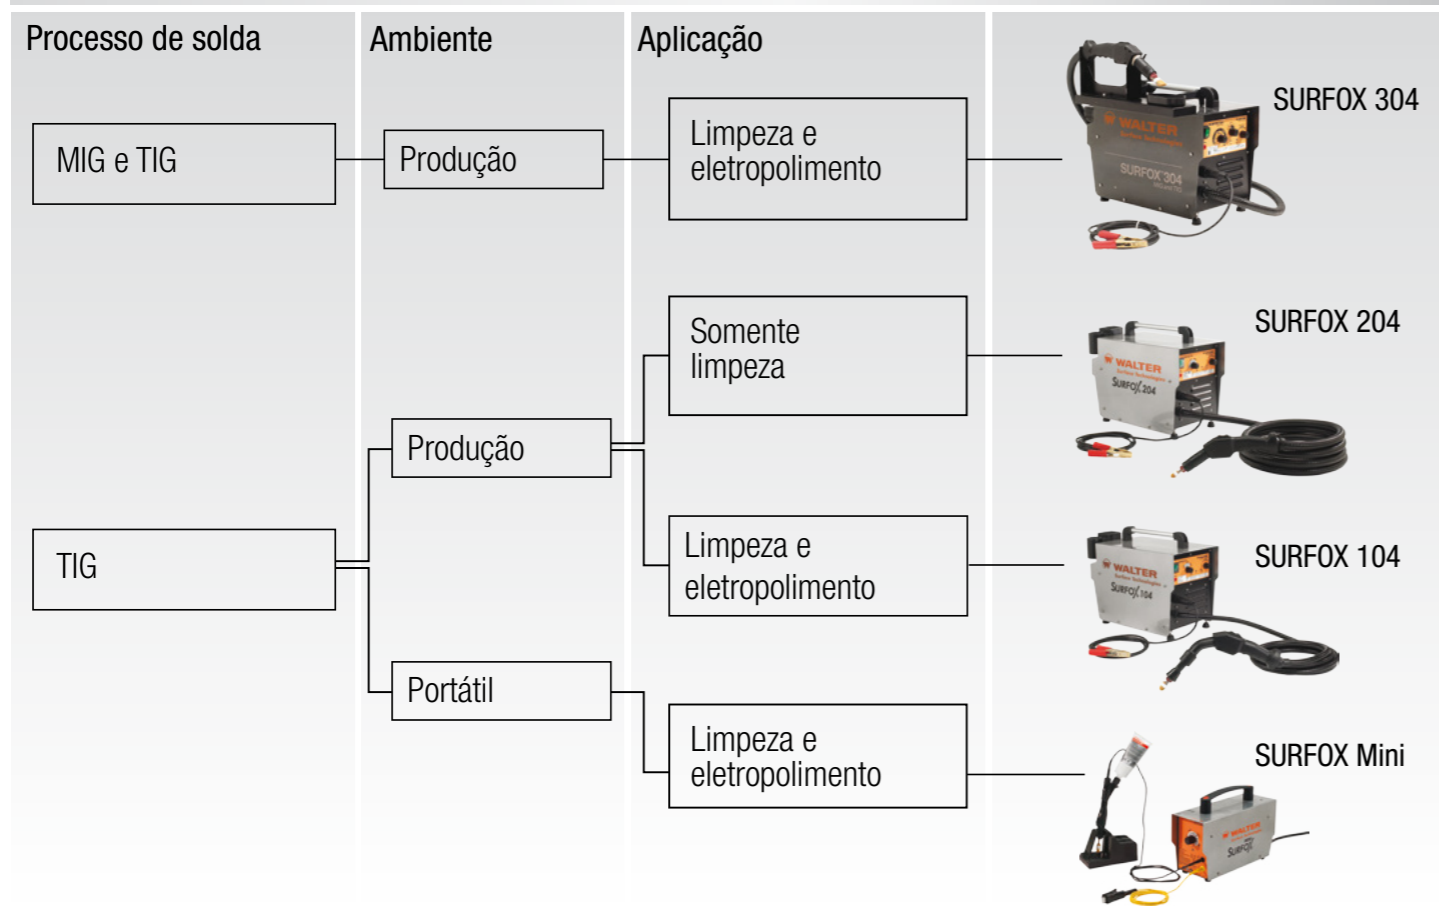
Processo de solda

Ambiente

Aplicação

MIG e TIG

Produção

Limpeza e eletropolimento

SURFOX 304

WALTER

SURFOX 304

Somente limpeza

SURFOX 204

WALTER

SURFOX 204

TIG

Produção

Limpeza e eletropolimento

SURFOX 104

WALTER

SURFOX 104

Portátil

Limpeza e eletropolimento

SURFOX Mini

WALTER

SURFOX